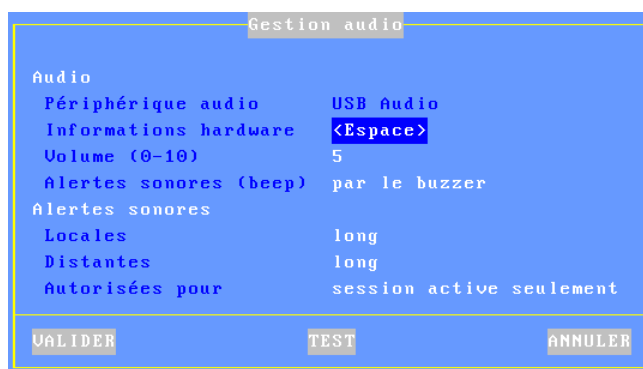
Gestion audio

Audio
Périphérique audio USB Audio
Informations hardware <Espace>
Volume (0-10) 5
Alertes sonores (beep) par le buzzer
Alertes sonores
Locales long
Distantes long
Autorisées pour session active seulement

VALIDER TEST ANNULER